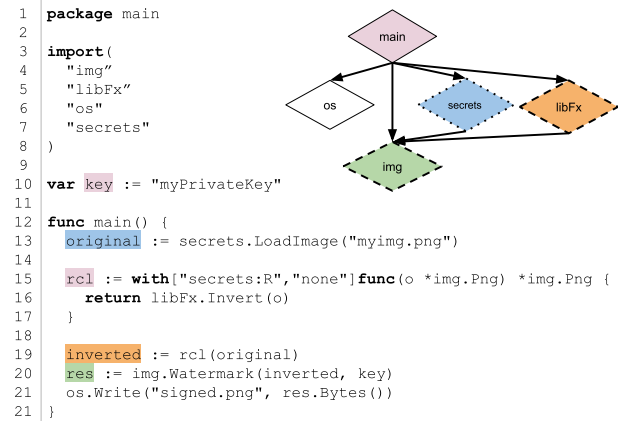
1 package main
2
3 import(
4 "img"
5 "libFx"
6 "os"
7 "secrets"
8 )
9
10 var key := "myPrivateKey"
11
12 func main() {
13 original := secrets.LoadImage("myimg.png")
14
15 rcl := with["secrets:R","none"]func(o *img.Png) *img.Png {
16 return libFx.Invert(o)
17 }
18
19 inverted := rcl(original)
20 res := img.Watermark(inverted, key)
21 os.Write("signed.png", res.Bytes())
22 }

main

os

secrets

libFx

img